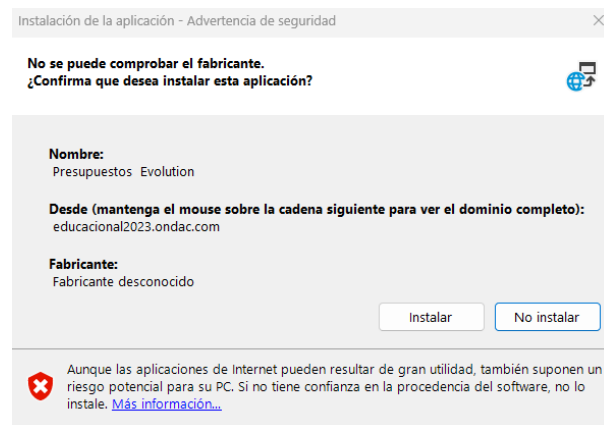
Instalación de la aplicación - Advertencia de seguridad

No se puede comprobar el fabricante.
¿Confirma que desea instalar esta aplicación?

Nombre:
Presupuestos Evolution

Desde (mantenga el mouse sobre la cadena siguiente para ver el dominio completo):
educacional2023.ondac.com

Fabricante:
Fabricante desconocido

Instalar

No instalar

Aunque las aplicaciones de Internet pueden resultar de gran utilidad, también suponen un riesgo potencial para su PC. Si no tiene confianza en la procedencia del software, no lo instale. Más información...